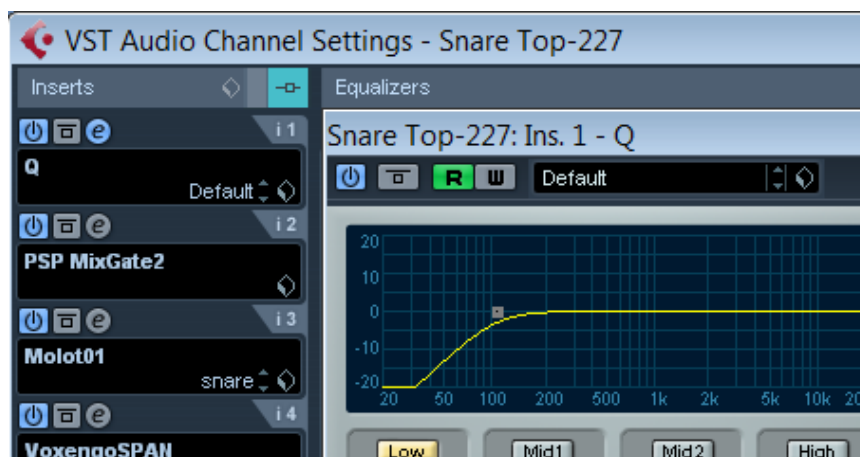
VST Audio Channel Settings - Snare Top-227

Inserts

Equalizers

i 1

Q

Default

Snare Top-227: Ins. 1 - Q

R W

Default

i 2

PSP MixGate2

i 3

Molot01

snare

i 4

VoxengoSPAN

20
10
0
-10
-20

20 50 100 200 500 1k 2k 5k 10k

Low

Mid1

Mid2

High